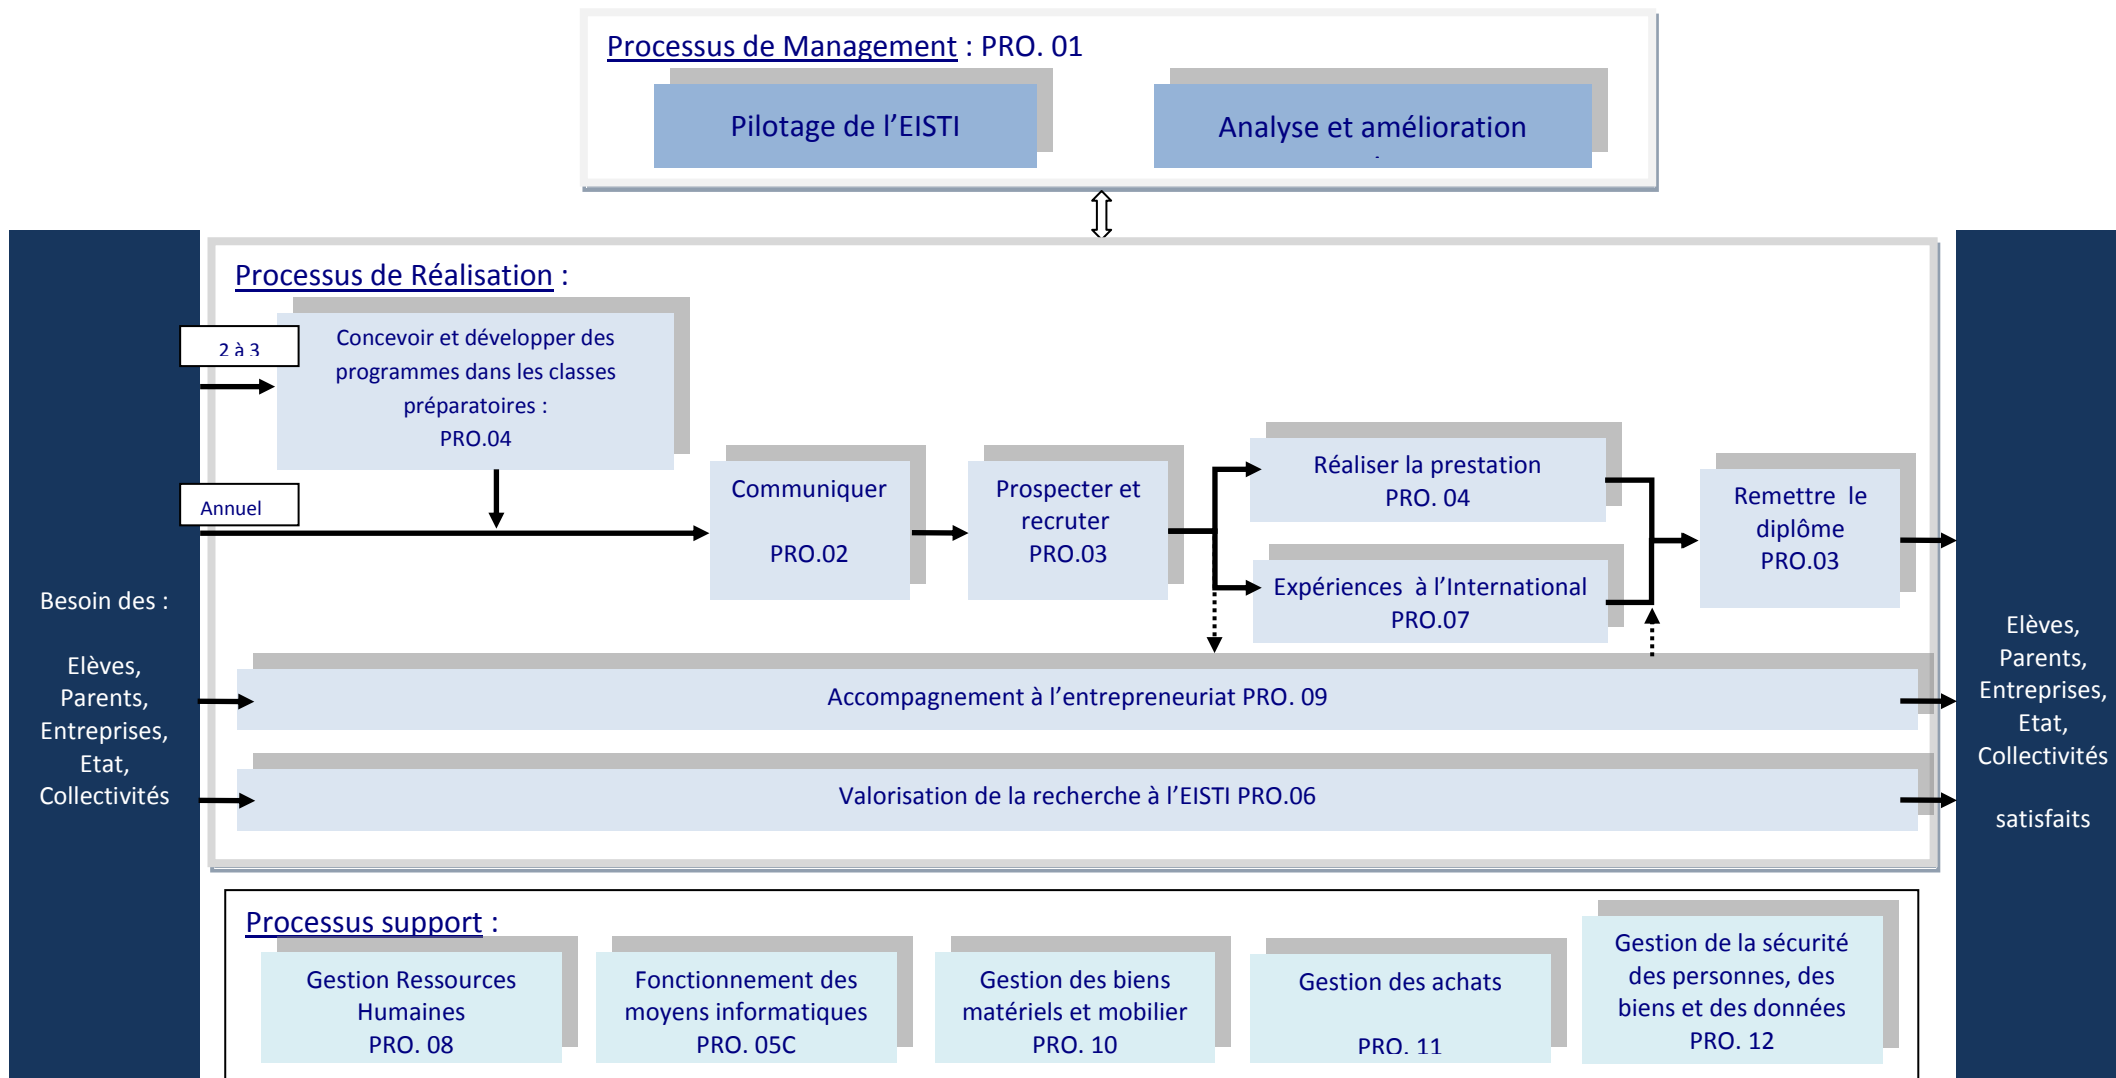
Processus de Management : PRO. 01

Pilotage de l'EISTI

Analyse et amélioration

Processus de Réalisation :

2 à 3

Concevoir et développer des programmes dans les classes préparatoires : PRO.04

Annuel

Communiquer

PRO.02

Prospecter et recruter PRO.03

Réaliser la prestation PRO. 04

Expériences à l'International PRO.07

Remettre le diplôme PRO.03

Besoin des :

Elèves, Parents, Entreprises, Etat, Collectivités

Accompagnement à l'entrepreneuriat PRO. 09

Valorisation de la recherche à l'EISTI PRO.06

Elèves, Parents, Entreprises, Etat, Collectivités

satisfaits

Processus support :

Gestion Ressources Humaines PRO. 08

Fonctionnement des moyens informatiques PRO. 05C

Gestion des biens matériels et mobilier PRO. 10

Gestion des achats

PRO. 11

Gestion de la sécurité des personnes, des biens et des données PRO. 12